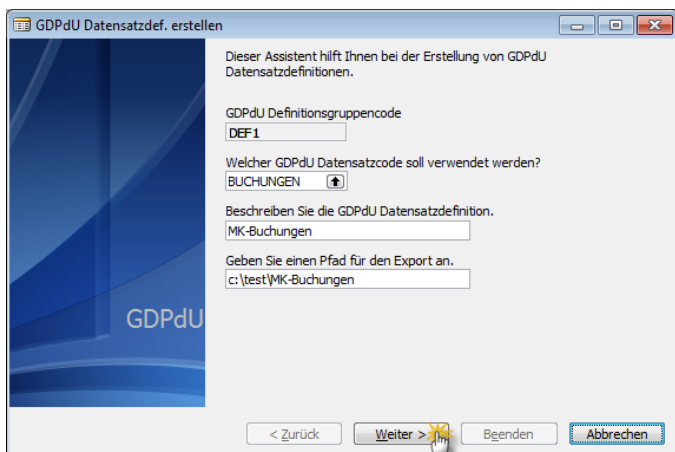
GDPdU Datensatzdef. erstellen

Dieser Assistent hilft Ihnen bei der Erstellung von GDPdU Datensatzdefinitionen.

GDPdU Definitionsgruppencode

DEF1

Welcher GDPdU Datensatzcode soll verwendet werden?

BUCHUNGEN

Beschreiben Sie die GDPdU Datensatzdefinition.

MK-Buchungen

Geben Sie einen Pfad für den Export an.

c:\test\MK-Buchungen

GDPdU

< Zurück

Weiter >

Beenden

Abbrechen